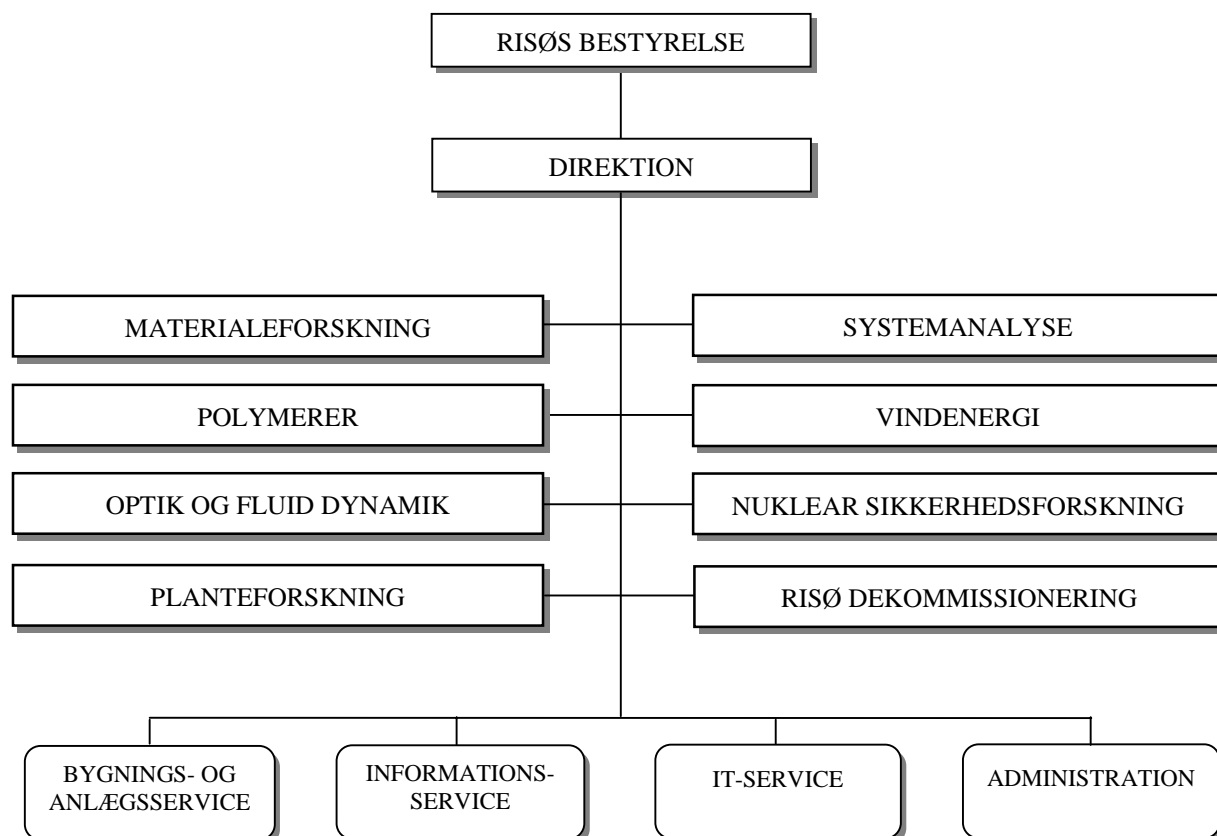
RISØS BESTYRELSE

DIREKTION

MATERIALEFORSKNING

SYSTEMANALYSE

POLYMERER

VINDENERGI

OPTIK OG FLUID DYNAMIK

NUKLEAR SIKKERHEDSFORSKNING

PLANTEFORSKNING

RISØ DEKOMMISSIONERING

BYGNINGS- OG ANLÆGSSERVICE

INFORMATIONS-SERVICE

IT-SERVICE

ADMINISTRATION